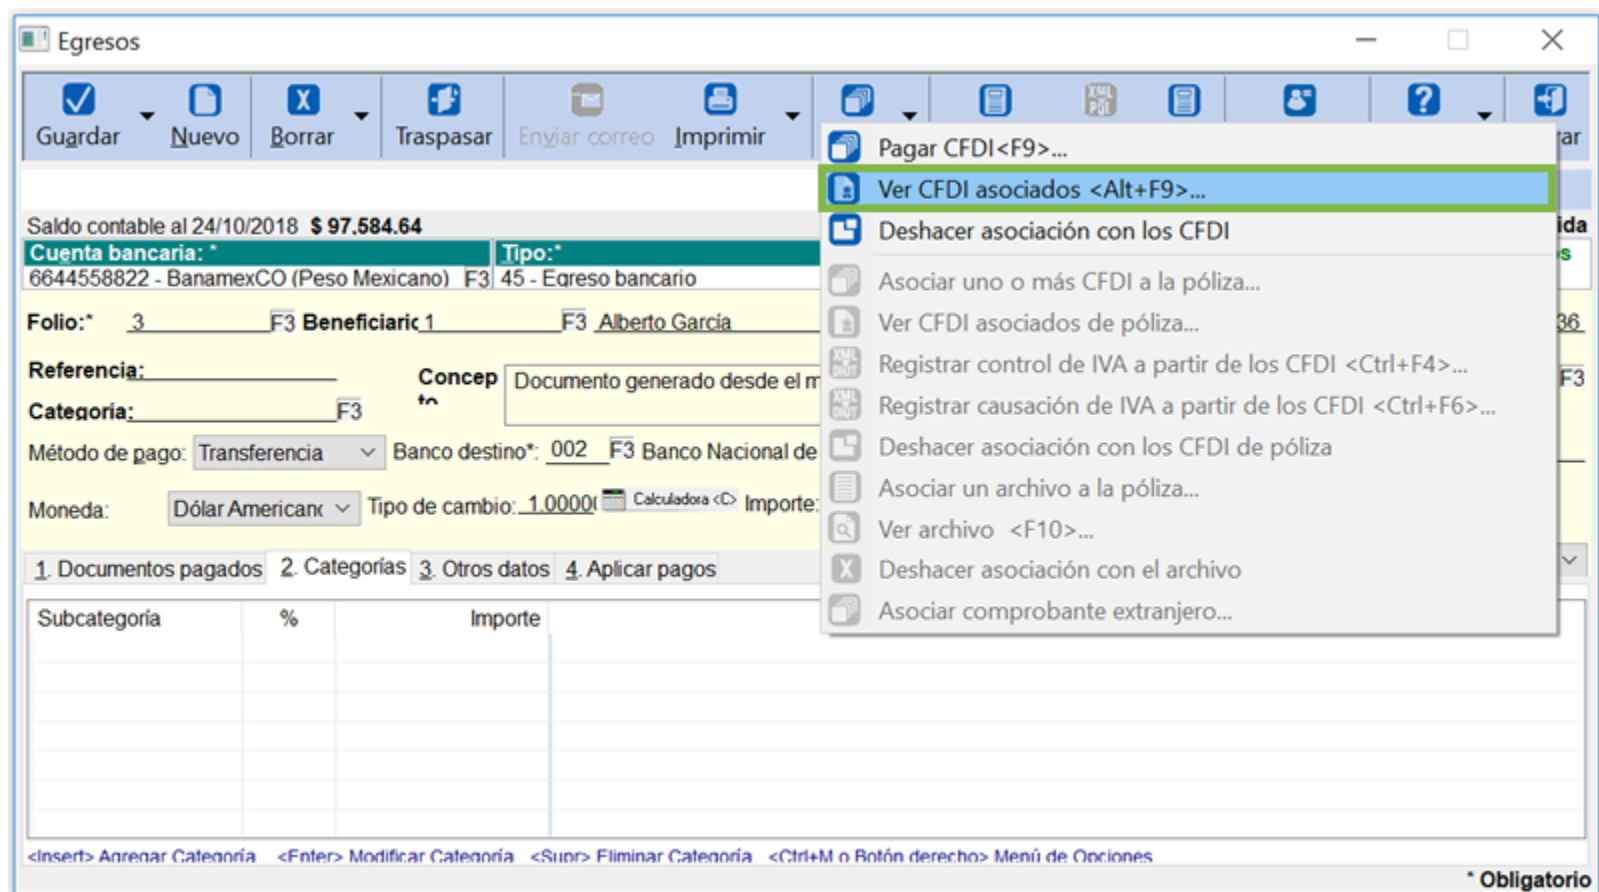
Egresos

Guardar Nuevo Borrar Traspasar Enviar correo Imprimir ar

Pagar CFDI<F9>...
Ver CFDI asociados <Alt+F9>...
Deshacer asociación con los CFDI
Asociar uno o más CFDI a la póliza...
Ver CFDI asociados de póliza...
Registrar control de IVA a partir de los CFDI <Ctrl+F4>...
Registrar causación de IVA a partir de los CFDI <Ctrl+F6>...
Deshacer asociación con los CFDI de póliza
Asociar un archivo a la póliza...
Ver archivo <F10>...
Deshacer asociación con el archivo
Asociar comprobante extranjero...

Saldo contable al 24/10/2018 $ 97,584.64

ida

| Cuenta bancaria: * | Tipo:* |
|---|---|
| 6644558822 - BanamexCO (Peso Mexicano) F3 | 45 - Egreso bancario |

s

Folio:* 3 F3 Beneficiaric 1 F3 Alberto Garcia 36

Referencia: Concepto Documento generado desde el m F3

Categoría: F3

Método de pago: Transferencia Banco destino*: 002 F3 Banco Nacional de

Moneda: Dólar Americanc Tipo de cambio: 1.0000( Calculadora <C> Importe:

1. Documentos pagados 2. Categorías 3. Otros datos 4. Aplicar pagos

| Subcategoría | % | Importe |
|---|---|---|
| | | |

<Insert> Agregar Categoría <Enter> Modificar Categoría <Supr> Eliminar Categoría <Ctrl+M o Botón derecho> Menú de Opciones

* Obligatorio